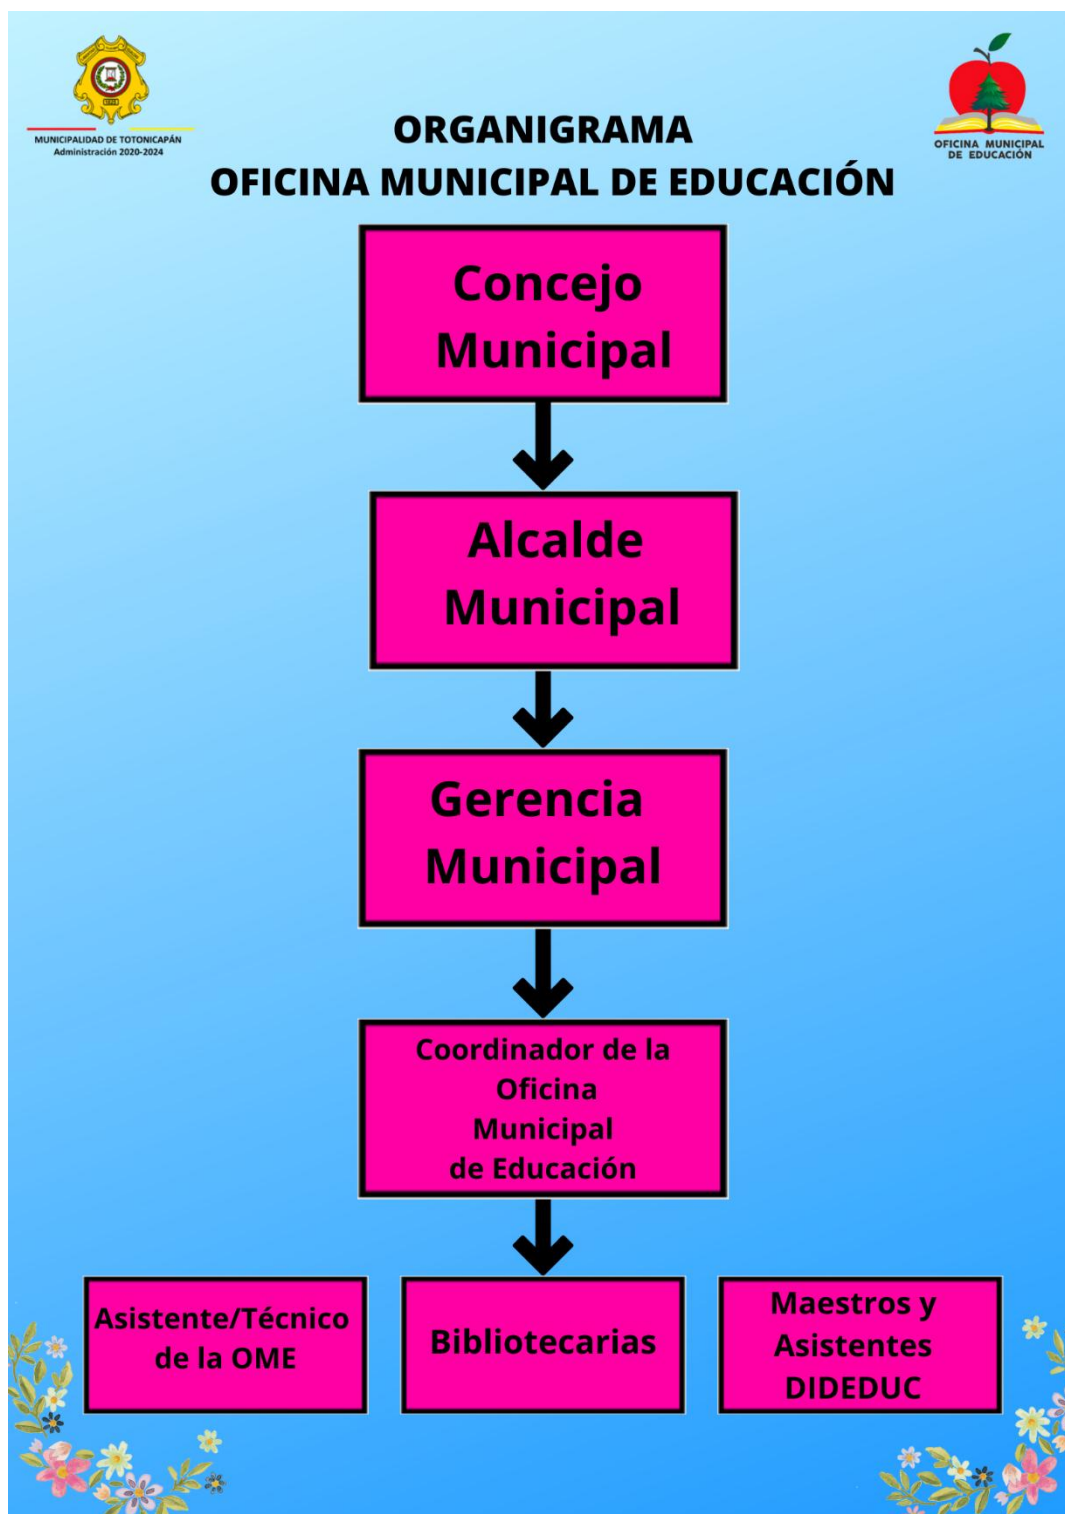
MUNICIPALIDAD DE TOTONICAPÁN
Administración 2020-2024

ORGANIGRAMA
OFICINA MUNICIPAL DE EDUCACIÓN

OFICINA MUNICIPAL DE EDUCACIÓN

Concejo Municipal

Alcalde Municipal

Gerencia Municipal

Coordinador de la Oficina Municipal de Educación

Asistente/Técnico de la OME

Bibliotecarias

Maestros y Asistentes DIDEDUC